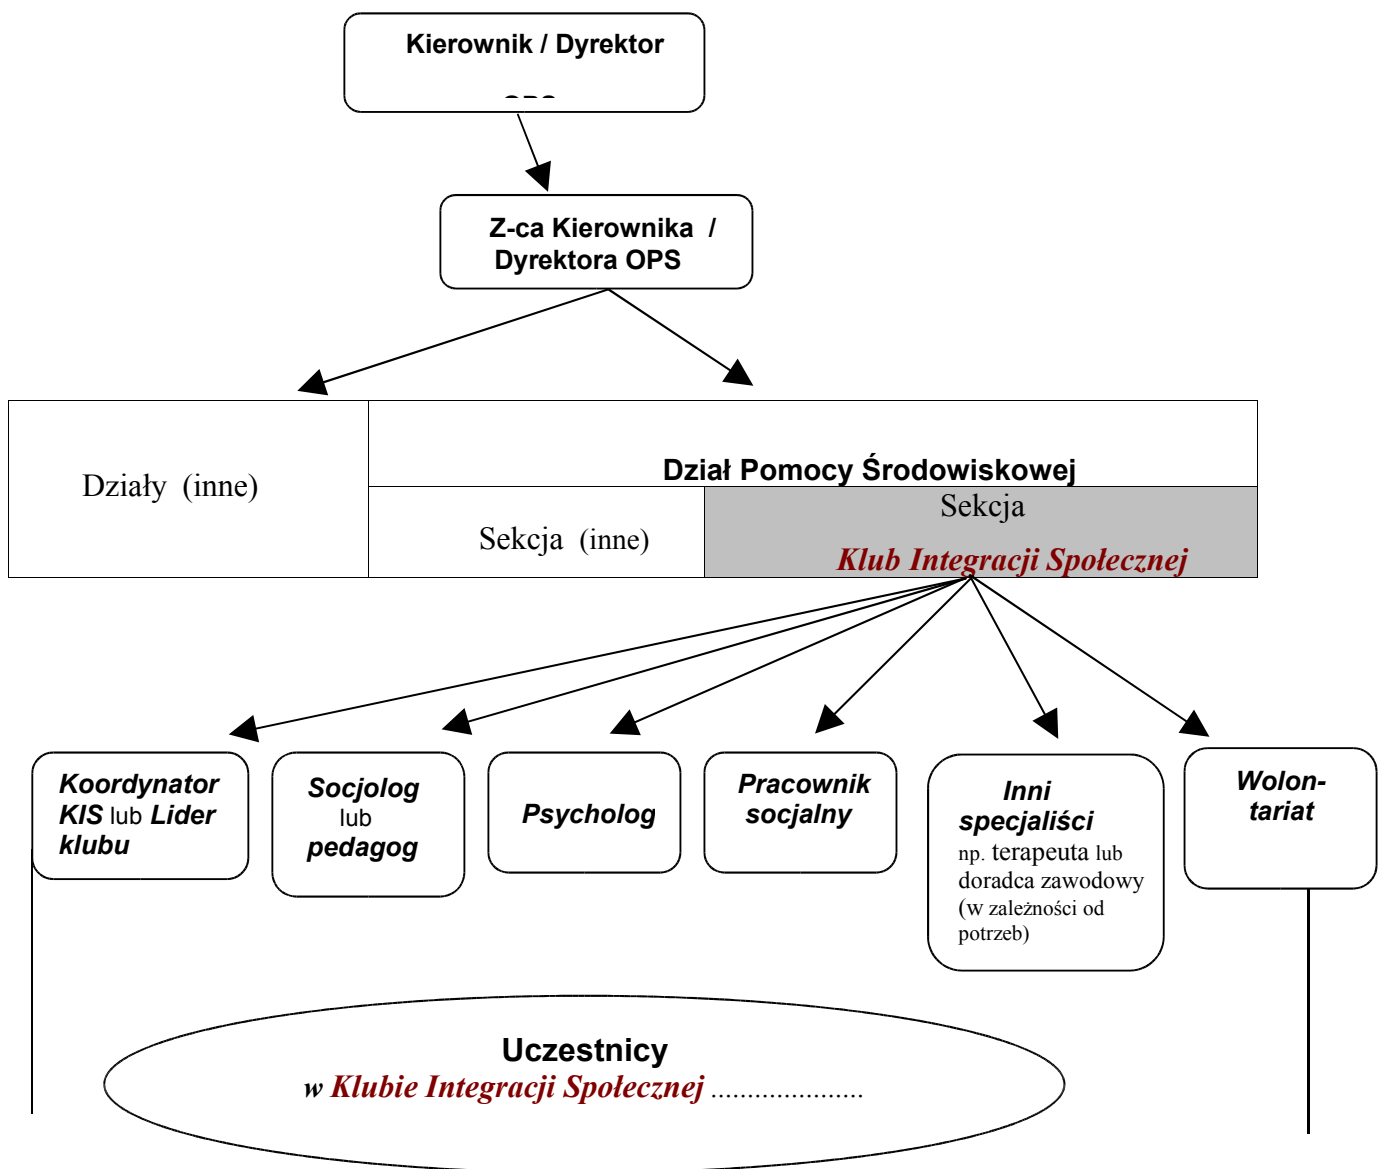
Kierownik / Dyrektor

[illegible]

Z-ca Kierownika / Dyrektora OPS

Działy (inne)

Dział Pomocy Środowiskowej

Sekcja (inne)

Sekcja

Klub Integracji Społecznej

Koordynator KIS lub Lider klubu

Socjolog lub pedagog

Psycholog

Pracownik socjalny

Inni specjaliści np. terapeuta lub doradca zawodowy (w zależności od potrzeb)

Wolon-tariat

Uczestnicy w Klubie Integracji Społecznej ....................